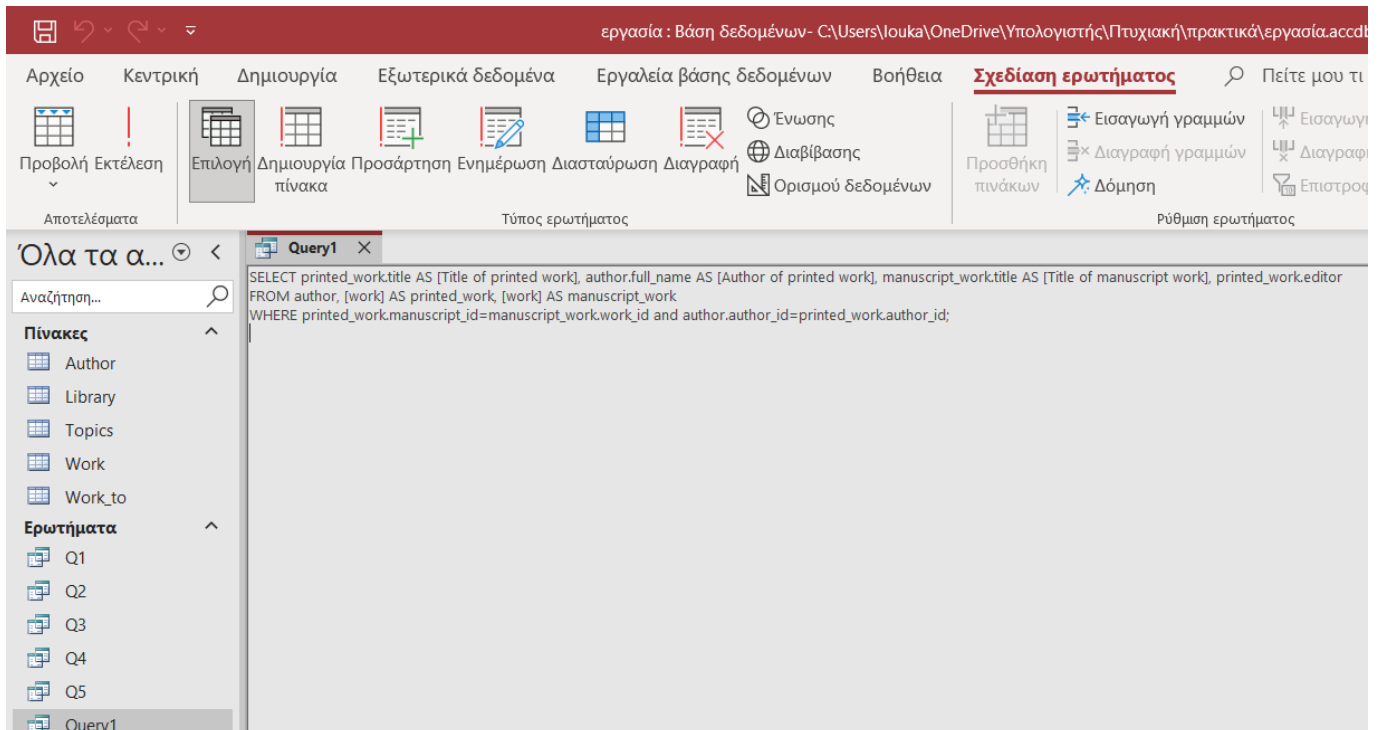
εργασία : Βάση δεδομένων- C:\Users\louka\OneDrive\Υπολογιστής\Πτυχιακή\πρακτικά\εργασία.accdb

Αρχείο Κεντρική Δημιουργία Εξωτερικά δεδομένα Εργαλεία βάσης δεδομένων Βοήθεια Σχεδίαση ερωτήματος Πείτε μου τι

Προβολή Εκτέλεση
Αποτελέσματα

Επιλογή Δημιουργία πίνακα Προσάρτηση Ενημέρωση Διασταύρωση Διαγραφή Ένωση Διαβίβασης Ορισμού δεδομένων
Τύπος ερωτήματος

Προσθήκη πινάκων Εισαγωγή γραμμών Διαγραφή γραμμών Δόμηση Εισαγωγ Διαγραφ Επιστροφ
Ρύθμιση ερωτήματος

Όλα τα α...

Αναζήτηση...

Πίνακες
Author
Library
Topics
Work
Work_to

Ερωτήματα
Q1
Q2
Q3
Q4
Q5
Query1

Query1

SELECT printed_work.title AS [Title of printed work], author.full_name AS [Author of printed work], manuscript_work.title AS [Title of manuscript work], printed_work.editor
FROM author, [work] AS printed_work, [work] AS manuscript_work
WHERE printed_work.manuscript_id=manuscript_work.work_id and author.author_id=printed_work.author_id;